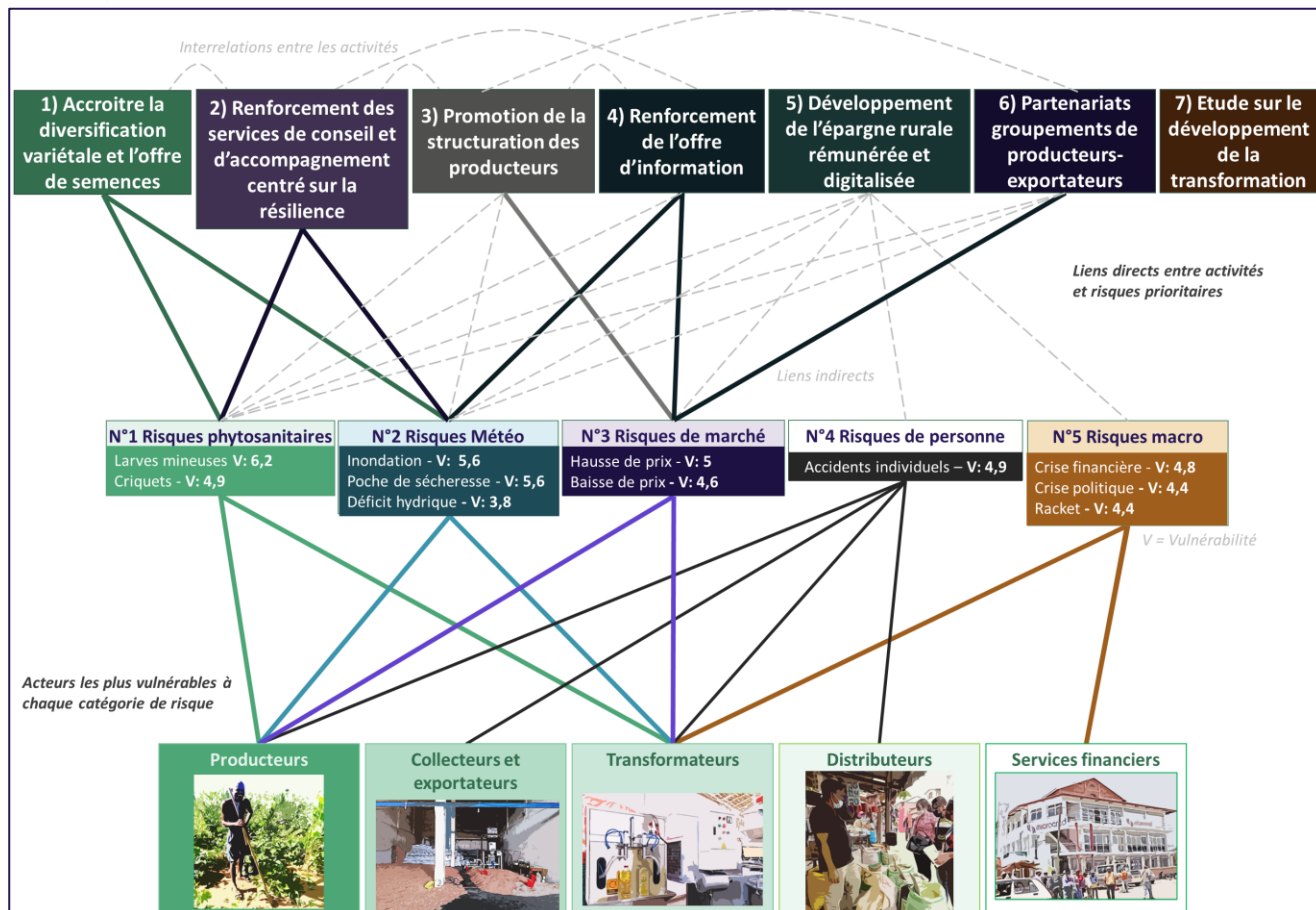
Interrelations entre les activités

1) Accroitre la diversification variétale et l'offre de semences

2) Renforcement des services de conseil et d'accompagnement centré sur la résilience

3) Promotion de la structuration des producteurs

4) Renforcement de l'offre d'information

5) Développement de l'épargne rurale rémunérée et digitalisée

6) Partenariats groupements de producteurs-exportateurs

7) Etude sur le développement de la transformation

Liens directs entre activités et risques prioritaires

Liens indirects

N°1 Risques phytosanitaires
Larves mineuses **V: 6,2**
Criquets - **V: 4,9**

N°2 Risques Météo
Inondation - **V: 5,6**
Poche de sécheresse - **V: 5,6**
Déficit hydrique - **V: 3,8**

N°3 Risques de marché
Hausse de prix - **V: 5**
Baisse de prix - **V: 4,6**

N°4 Risques de personne
Accidents individuels – **V: 4,9**

N°5 Risques macro
Crise financière - **V: 4,8**
Crise politique - **V: 4,4**
Racket - **V: 4,4**

V = Vulnérabilité

Acteurs les plus vulnérables à chaque catégorie de risque

Producteurs

Collecteurs et exportateurs

Transformateurs

Distributeurs

Services financiers